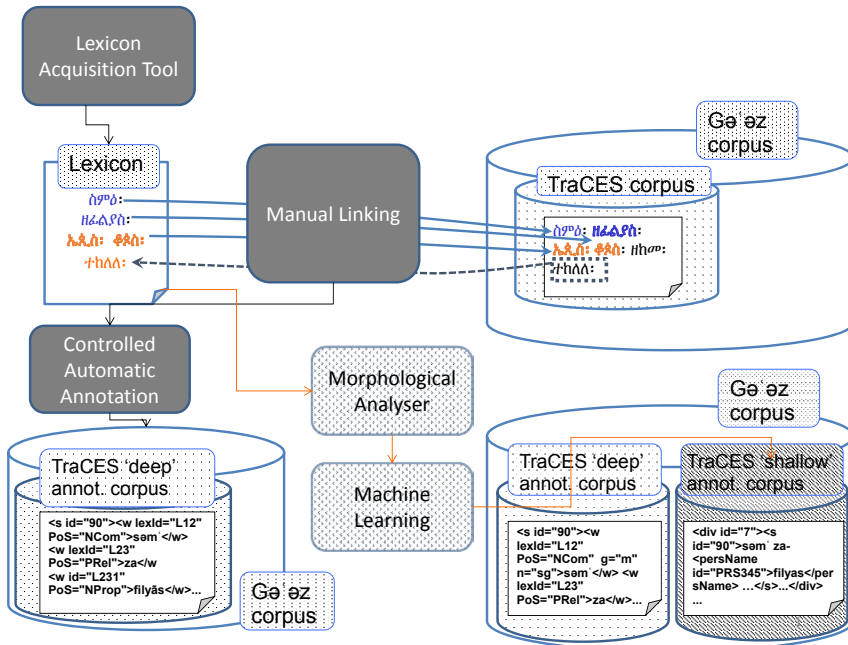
Lexicon Acquisition Tool

Lexicon
ስምዕ፡
ዘፊልጶስ፡
ኢኢስ፡ ቀቆስ፡
ተከለለ፡

Manual Linking

Gəʿəz corpus

TraCES corpus

ስምዕ፡ ዘፊልጶስ፡
ኢኢስ፡ ቀቆስ፡ ዘከመ፡
ተከለለ፡

Controlled Automatic Annotation

Morphological Analyser

Machine Learning

TraCES 'deep' annot. corpus

<s id="90"><w lexId="L12" PoS="NCom">səm`</w> <w lexId="L23" PoS="PRel">za</w <w id="L231" PoS="NProp">filyās</w>...

Gəʿəz corpus

Gəʿəz corpus

TraCES 'deep' annot. corpus

TraCES 'shallow' annot. corpus

<s id="90"><w lexId="L12" PoS="NCom" g="m" n="sg">səm`</w> <w lexId="L23" PoS="PRel">za</w>...

<div id="7"><s id="90">səm` za-<persName id="PRS345">filyas</persName> ...</s>...</div> ...